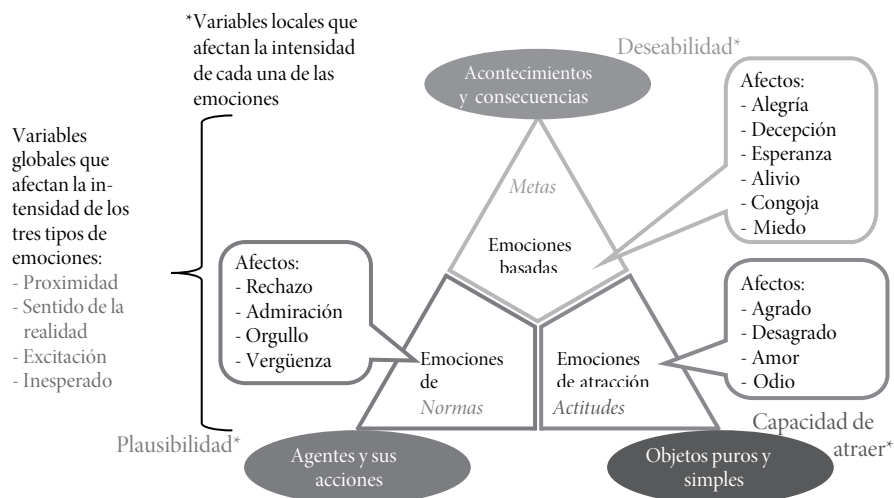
*Variables locales que afectan la intensidad de cada una de las emociones

Deseabilidad*

Acontecimientos y consecuencias

Afectos:
- Alegría
- Decepción
- Esperanza
- Alivio
- Congoja
- Miedo

Variables globales que afectan la intensidad de los tres tipos de emociones:
- Proximidad
- Sentido de la realidad
- Excitación
- Inesperado

Metas

Emociones basadas

Afectos:
- Rechazo
- Admiración
- Orgullo
- Vergüenza

Afectos:
- Agrado
- Desagrado
- Amor
- Odio

Emociones de

Normas

Emociones de atracción

Actitudes

Plausibilidad*

Capacidad de atraer*

Agentes y sus acciones

Objetos puros y simples